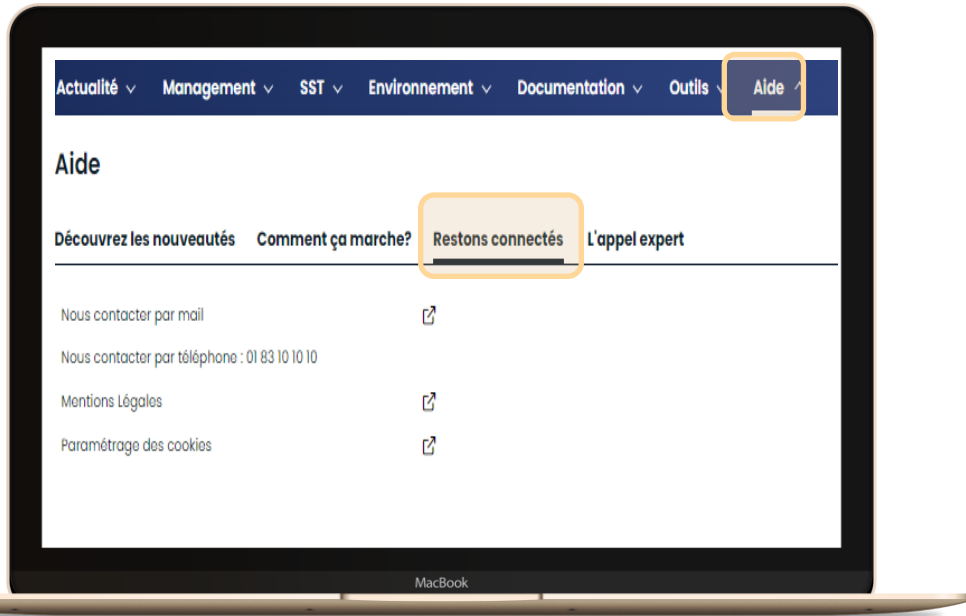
Actualité ∨ Management ∨ SST ∨ Environnement ∨ Documentation ∨ Outils ∨ Aide ∧

Aide

Découvrez les nouveautés Comment ça marche? Restons connectés L'appel expert

Nous contacter par mail

Nous contacter par téléphone : 01 83 10 10 10

Mentions Légales

Paramétrage des cookies

MacBook